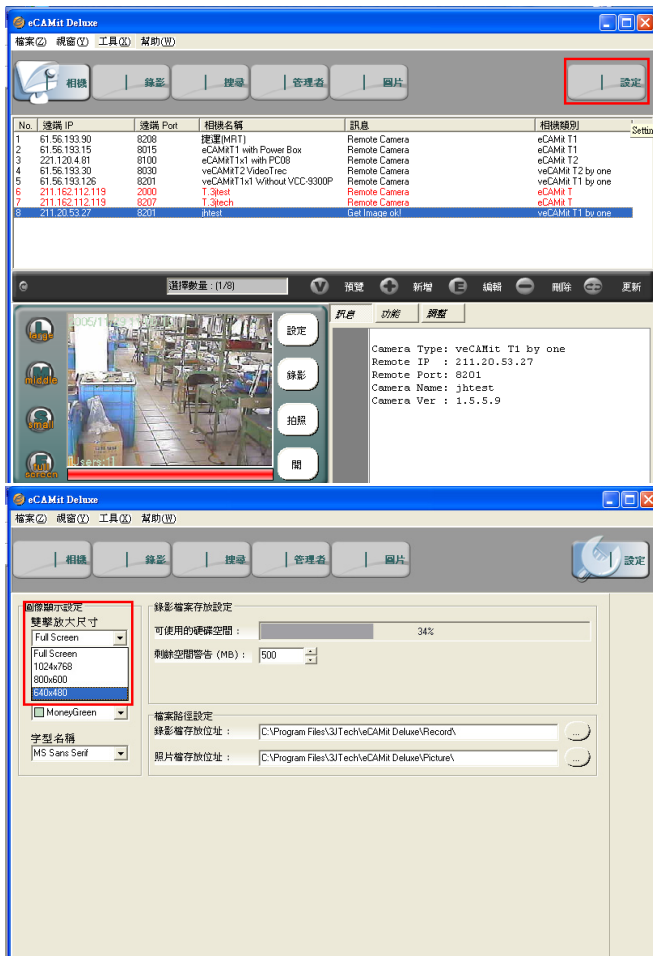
eCAMit Deluxe

檔案(Z) 視窗(Y) 工具(X) 幫助(W)

相機 | 錄影 | 搜尋 | 管理者 | 圖片 | 設定

Settin

| No. | 遠端 IP | 遠端 Port | 相機名稱 | 訊息 | 相機類別 |
|---|---|---|---|---|---|
| 1 | 61.56.193.90 | 8208 | 捷運(MRT) | Remote Camera | eCAMit T1 |
| 2 | 61.56.193.15 | 8015 | eCAMitT1 with Power Box | Remote Camera | eCAMit T1 |
| 3 | 221.120.4.81 | 8100 | eCAMitT1x1 with PC08 | Remote Camera | eCAMit T2 |
| 4 | 61.56.193.30 | 8030 | veCAMitT2 VideoTrec | Remote Camera | veCAMit T2 by one |
| 5 | 61.56.193.126 | 8201 | veCAMitT1x1 Without VCC-9300P | Remote Camera | veCAMit T1 by one |
| 6 | 211.162.112.119 | 2000 | T.3jtest | Remote Camera | eCAMit T |
| 7 | 211.162.112.119 | 8207 | T.3jtech | Remote Camera | eCAMit T |
| 8 | 211.20.53.27 | 8201 | jhtest | Get Image ok! | veCAMit T1 by one |

選擇數量 : (1/8) 預覽 新增 編輯 刪除 更新

large middle small full screen

2005/1 User: 1

設定 錄影 拍照 關

訊息 功能 調整

Camera Type: veCAMit T1 by one
Remote IP : 211.20.53.27
Remote Port: 8201
Camera Name: jhtest
Camera Ver : 1.5.5.9

eCAMit Deluxe

檔案(Z) 視窗(Y) 工具(X) 幫助(W)

相機 | 錄影 | 搜尋 | 管理者 | 圖片 | 設定

圖像顯示設定
雙擊放大尺寸
Full Screen
Full Screen
1024x768
800x600
640x480
MoneyGreen
字型名稱
MS Sans Serif

錄影檔案存放設定
可使用的硬碟空間 : 34%
剩餘空間警告 (MB) : 500

檔案路徑設定
錄影檔存放位址 : C:\Program Files\3JTech\eCAMit Deluxe\Record\
照片檔存放位址 : C:\Program Files\3JTech\eCAMit Deluxe\Picture\